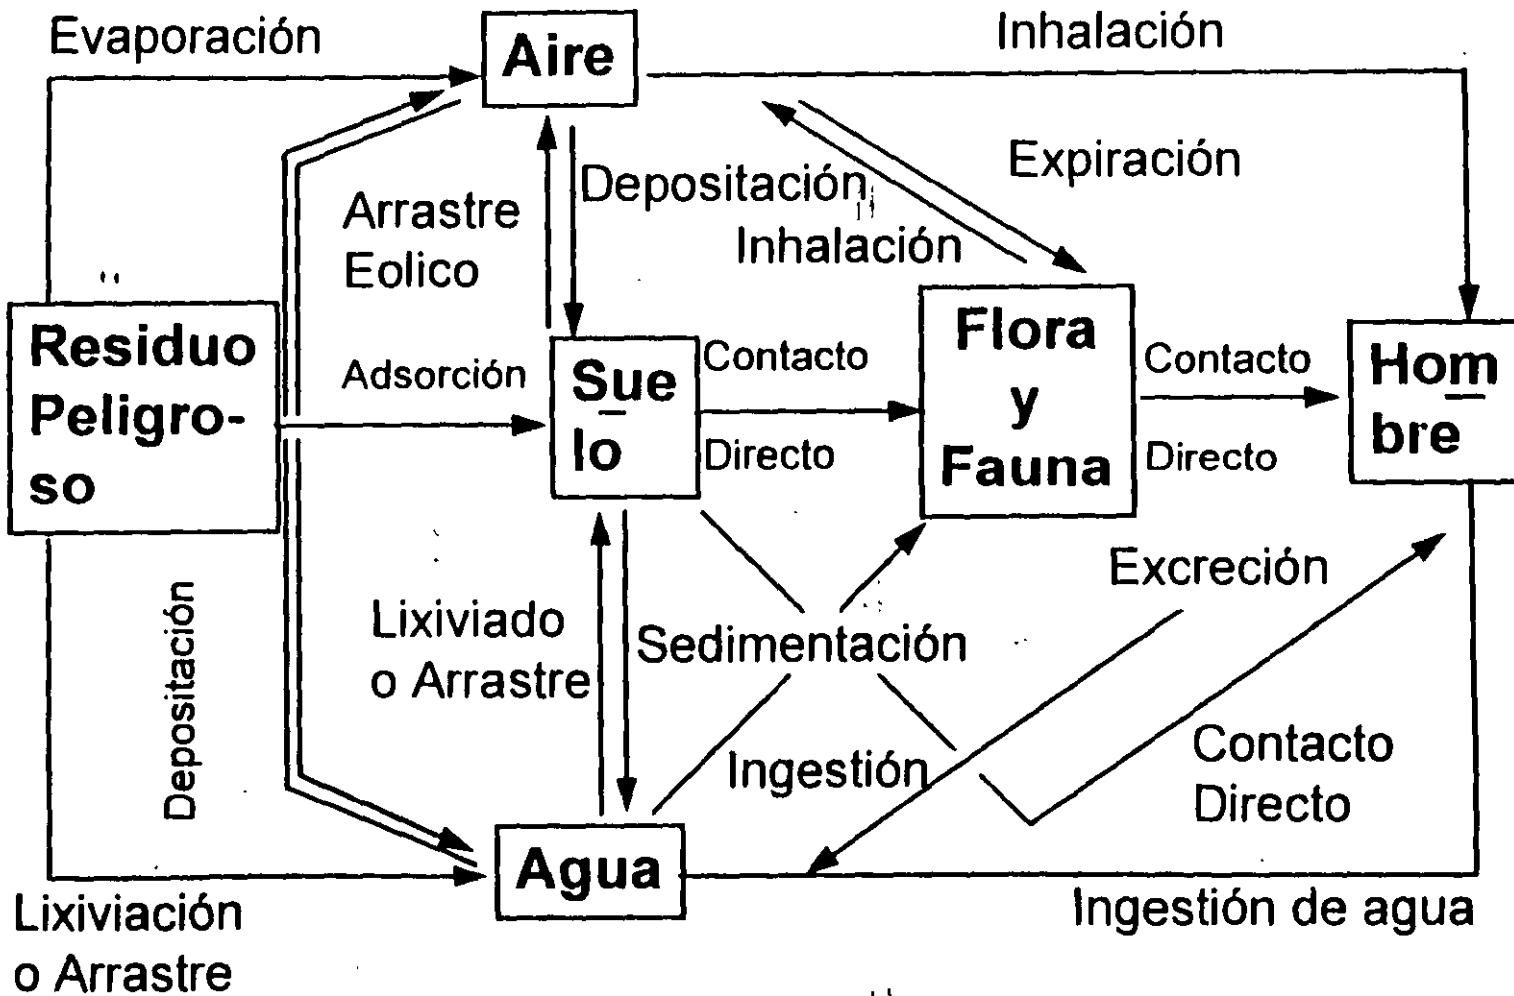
Evaporación

Aire

Inhalación

Expiración

Arrastre Eolico

Depositación

Inhalación

Residuo Peligroso

Adsorción

Suelo

Contacto

Directo

Flora y Fauna

Contacto

Directo

Hombre

Depositación

Lixiviado o Arrastre

Sedimentación

Excreción

Ingestión

Contacto Directo

Agua

Lixiviación o Arrastre

Ingestión de agua